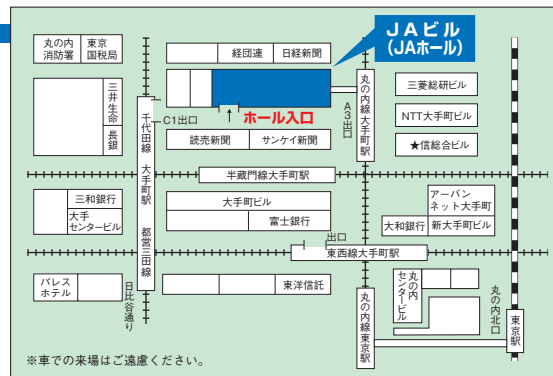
丸の内消防署
東京国税局
経団連
日経新聞
JAビル
(JAホール)
三井生命
長銀
千代田線大手町駅
C1出口
ホール入口
A3出口
丸の内線大手町駅
三菱総研ビル
NTT大手町ビル
★信総合ビル
読売新聞
サンケイ新聞
半蔵門線大手町駅
三和銀行
大手センタービル
都営三田線
大手町ビル
富士銀行
アーバンネット大手町
大和銀行
新大手町ビル
出口
東西線大手町駅
パレスホテル
日比谷通り
東洋信託
丸の内センタービル
丸の内線東京駅
丸の内北口
東京駅
※車での来場はご遠慮ください。